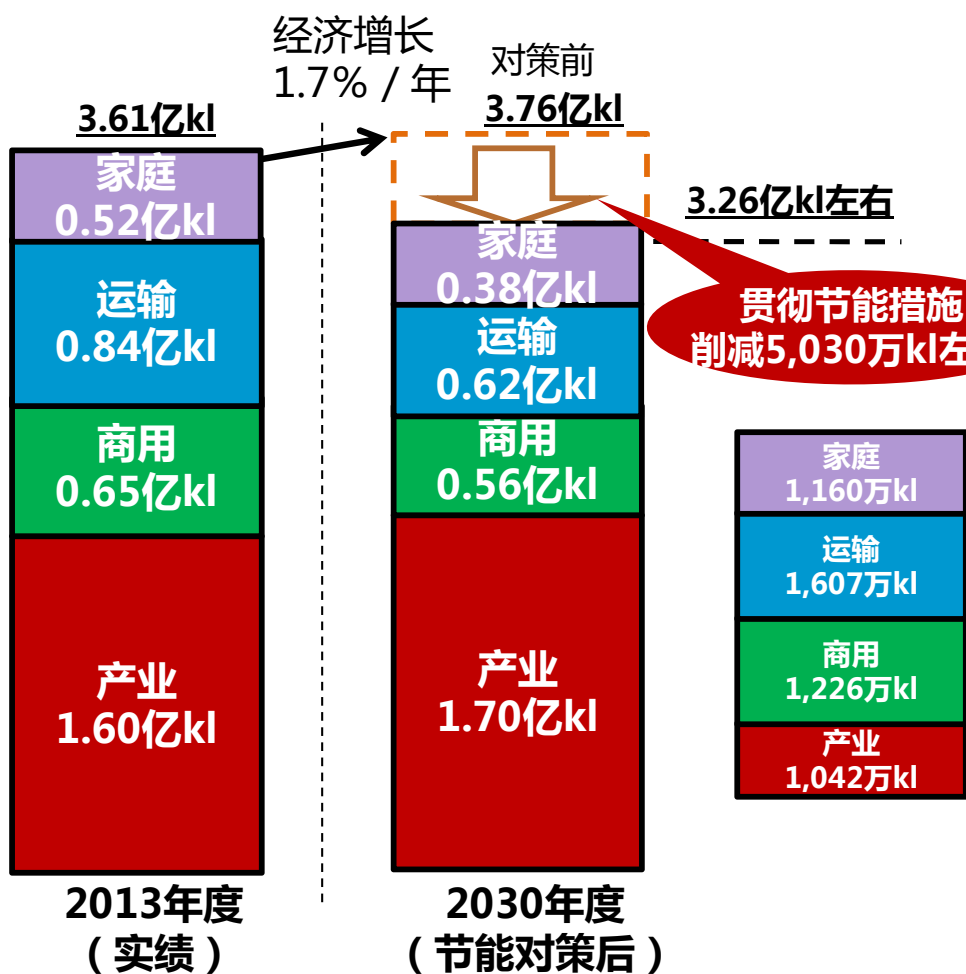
经济增长
1.7% / 年

对策前
3.76亿kl

3.61亿kl

家庭
0.52亿kl

运输
0.84亿kl

商用
0.65亿kl

产业
1.60亿kl

2013年度
（实绩）

3.26亿kl左右

贯彻节能措施
削减5,030万kl左

家庭
0.38亿kl

运输
0.62亿kl

商用
0.56亿kl

产业
1.70亿kl

2030年度
（节能对策后）

家庭
1,160万kl

运输
1,607万kl

商用
1,226万kl

产业
1,042万kl